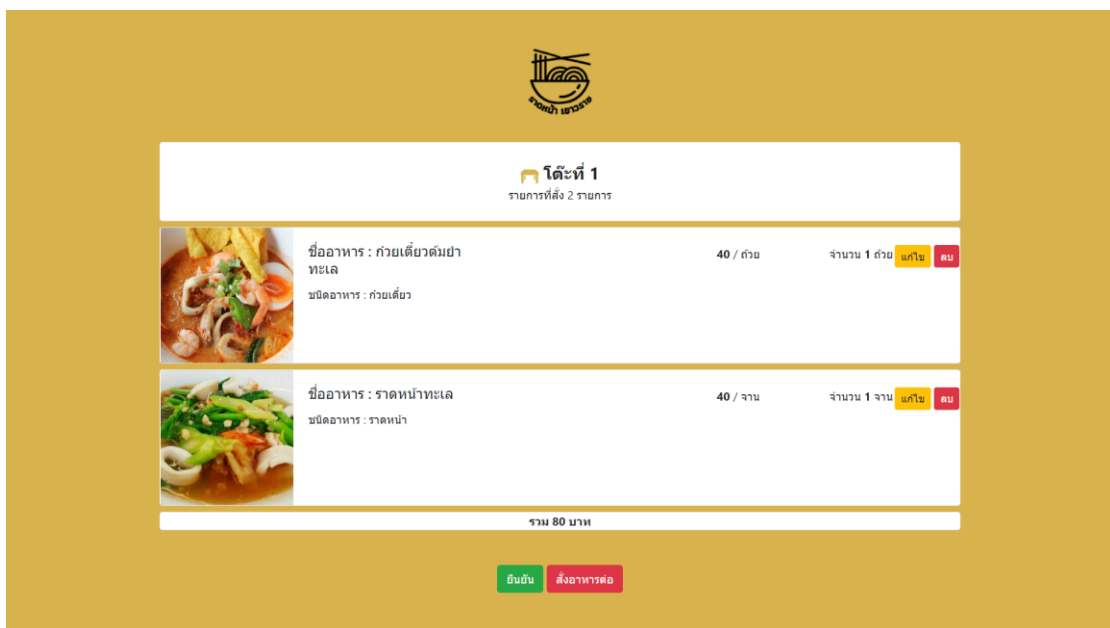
ราดหน้า เยาวราช

โต๊ะที่ 1
รายการที่สั่ง 2 รายการ

ชื่ออาหาร : ก๋วยเตี๋ยวต้มยำทะเล
ชนิดอาหาร : ก๋วยเตี๋ยว
40 / ถ้วย
จำนวน 1 ถ้วย แก้ไข ลบ

ชื่ออาหาร : ราดหน้าทะเล
ชนิดอาหาร : ราดหน้า
40 / จาน
จำนวน 1 จาน แก้ไข ลบ

รวม 80 บาท

ยืนยัน สั่งอาหารต่อ